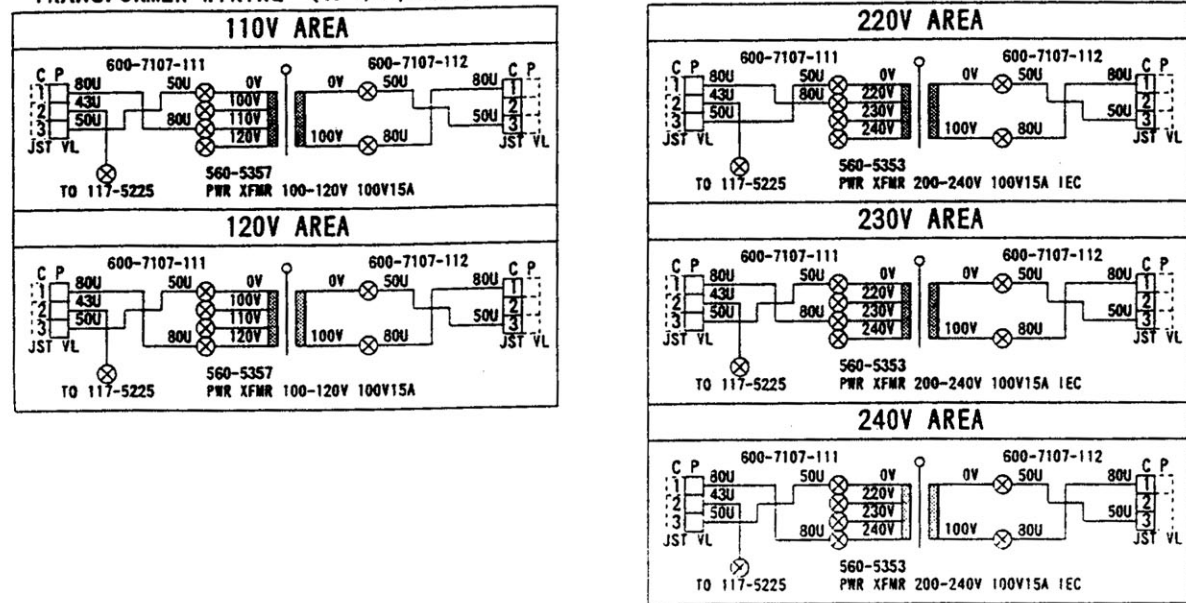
TRANSFORMER WIRING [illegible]

110V AREA

C P
1
2
3
JST VL
80U
43U
50U
600-7107-111
50U
0V
100V
110V
120V
80U
600-7107-112
0V
50U
100V
80U
80U
50U
C P
1
2
3
JST VL
TO 117-5225
560-5357
PWR XFMR 100-120V 100V15A

120V AREA

C P
1
2
3
JST VL
80U
43U
50U
600-7107-111
50U
0V
100V
110V
120V
80U
600-7107-112
0V
50U
100V
80U
80U
50U
C P
1
2
3
JST VL
TO 117-5225
560-5357
PWR XFMR 100-120V 100V15A

220V AREA

C P
1
2
3
JST VL
80U
43U
50U
600-7107-111
50U
80U
0V
220V
230V
240V
600-7107-112
0V
50U
100V
80U
80U
50U
C P
1
2
3
JST VL
TO 117-5225
560-5353
PWR XFMR 200-240V 100V15A IEC

230V AREA

C P
1
2
3
JST VL
80U
43U
50U
600-7107-111
50U
80U
0V
220V
230V
240V
600-7107-112
0V
50U
100V
80U
80U
50U
C P
1
2
3
JST VL
TO 117-5225
560-5353
PWR XFMR 200-240V 100V15A IEC

240V AREA

C P
1
2
3
JST VL
80U
43U
50U
600-7107-111
50U
80U
0V
220V
230V
240V
600-7107-112
0V
50U
100V
80U
80U
50U
C P
1
2
3
JST VL
TO 117-5225
560-5353
PWR XFMR 200-240V 100V15A IEC